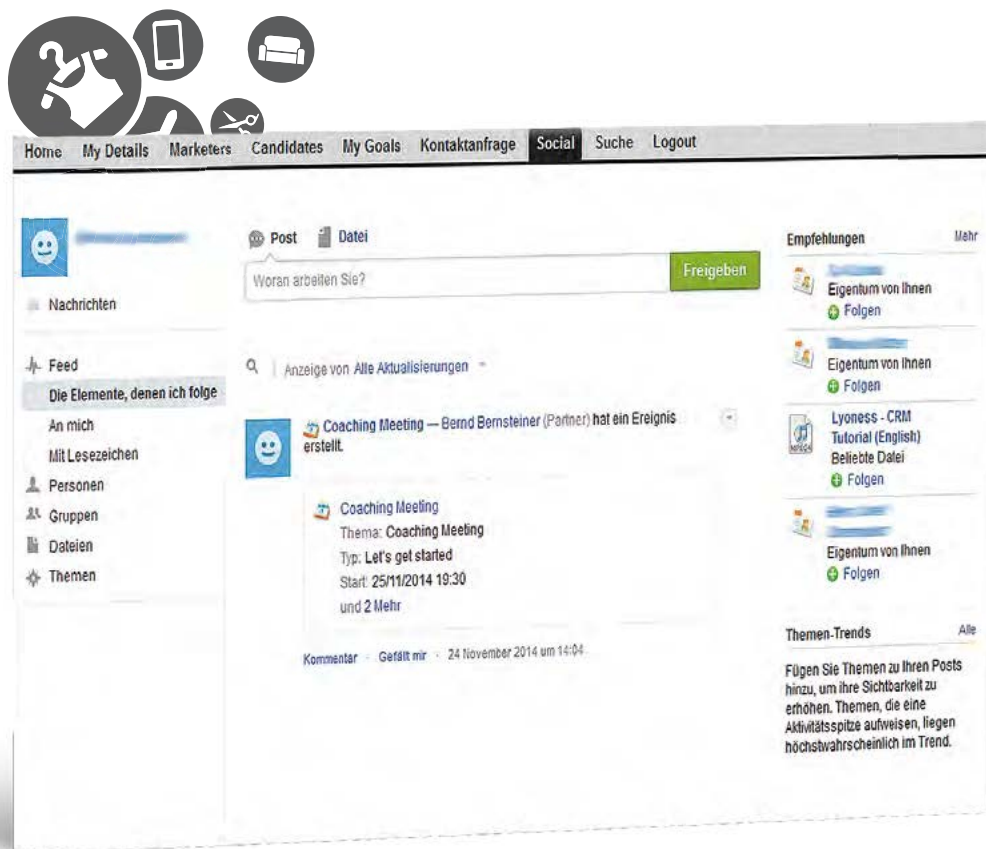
Home My Details Marketers Candidates My Goals Kontaktanfrage Social Suche Logout

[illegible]

Nachrichten

Feed
Die Elemente, denen ich folge
An mich
Mit Lesezeichen
Personen
Gruppen
Dateien
Themen

Post Datei

Woran arbeiten Sie?

Freigeben

Anzeige von Alle Aktualisierungen

Coaching Meeting — Bernd Bernsteiner (Partner) hat ein Ereignis erstellt.

Coaching Meeting
Thema: Coaching Meeting
Typ: Let's get started
Start: 25/11/2014 19:30
und 2 Mehr

Kommentar · Gefällt mir · 24 November 2014 um 14:04

Empfehlungen Mehr

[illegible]
Eigentum von Ihnen
Folgen

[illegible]
Eigentum von Ihnen
Folgen

Lyoness - CRM Tutorial (English)
Beliebte Datei
Folgen

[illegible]
Eigentum von Ihnen
Folgen

Themen-Trends Alle

Fügen Sie Themen zu Ihren Posts hinzu, um ihre Sichtbarkeit zu erhöhen. Themen, die eine Aktivitätsspitze aufweisen, liegen höchstwahrscheinlich im Trend.